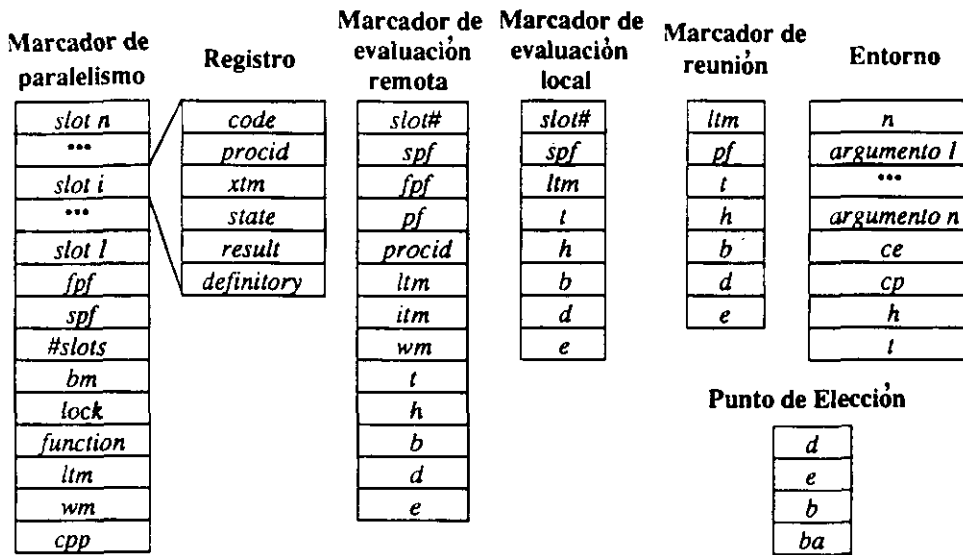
Marcador de paralelismo

| slot n |
|---|
| ••• |
| slot i |
| ••• |
| slot 1 |
| fpf |
| spf |
| #slots |
| bm |
| lock |
| function |
| ltm |
| wm |
| cpp |

Registro

| code |
|---|
| procid |
| xtm |
| state |
| result |
| definitory |

Marcador de evaluación remota

| slot# |
|---|
| spf |
| fpf |
| pf |
| procid |
| ltm |
| itm |
| wm |
| t |
| h |
| b |
| d |
| e |

Marcador de evaluación local

| slot# |
|---|
| spf |
| ltm |
| t |
| h |
| b |
| d |
| e |

Marcador de reunión

| ltm |
|---|
| pf |
| t |
| h |
| b |
| d |
| e |

Entorno

| n |
|---|
| argumento 1 |
| ••• |
| argumento n |
| ce |
| cp |
| h |
| t |

Punto de Elección

| d |
|---|
| e |
| b |
| ba |